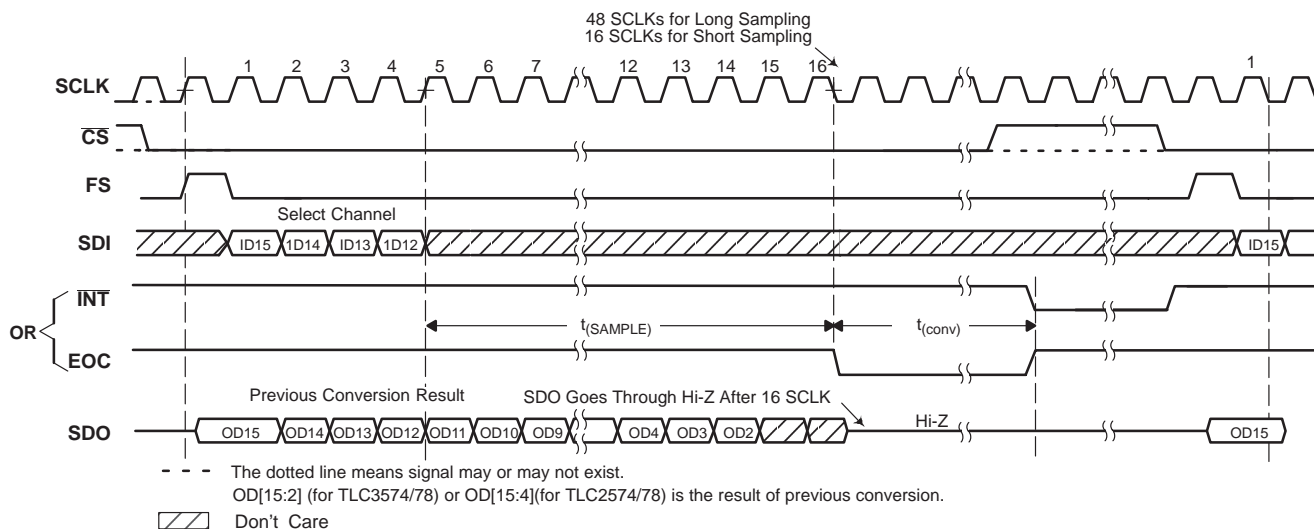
48 SCLKs for Long Sampling
16 SCLKs for Short Sampling

1 2 3 4 5 6 7 12 13 14 15 16 1

SCLK

$\overline{CS}$

FS

Select Channel

SDI

ID15 1D14 ID13 1D12 ID15

OR

$\overline{INT}$

EOC

$t_{(SAMPLE)}$

$t_{(conv)}$

Previous Conversion Result

SDO Goes Through Hi-Z After 16 SCLK

Hi-Z

SDO

OD15 OD14 OD13 OD12 OD11 OD10 OD9 OD4 OD3 OD2 OD15

The dotted line means signal may or may not exist.

OD[15:2] (for TLC3574/78) or OD[15:4](for TLC2574/78) is the result of previous conversion.

Don't Care